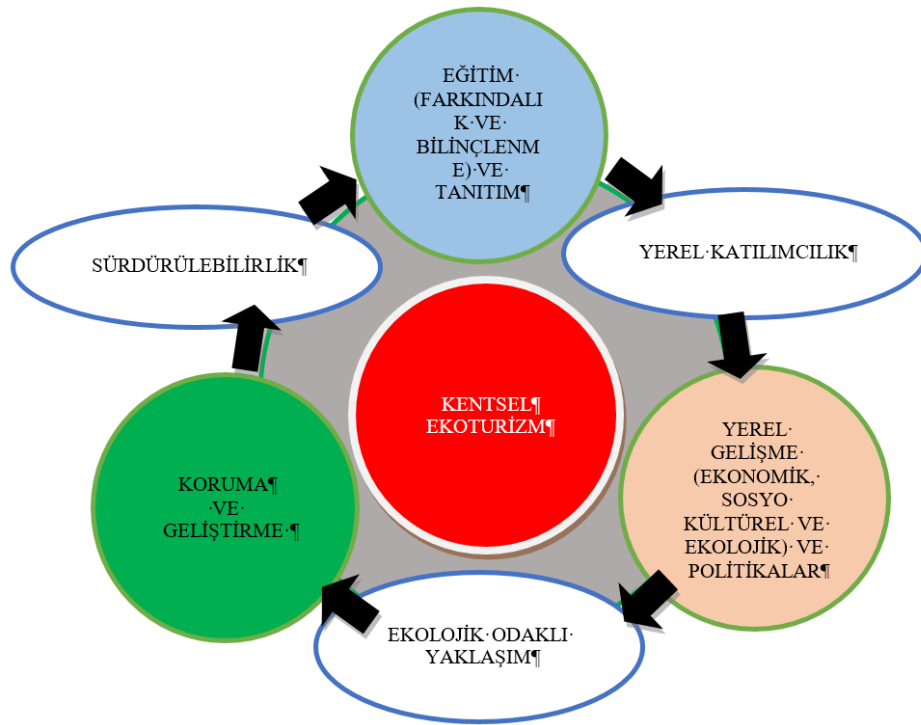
EĞİTİM· (FARKINDALI K·VE· BİLİNÇLENM E)·VE· TANITIM¶

YEREL·KATILIMCILIK¶

YEREL· GELİŞME· (EKONOMİK,· SOSYO· KÜLTÜREL· VE· EKOLOJİK)· VE· POLİTİKALAR¶

EKOLOJİK·ODAKLI· YAKLAŞIM¶

KORUMA¶ ·VE· GELİŞTİRME·¶

SÜRDÜRÜLEBİLİRLİK¶

KENTSEL¶ EKOTURİZM¶